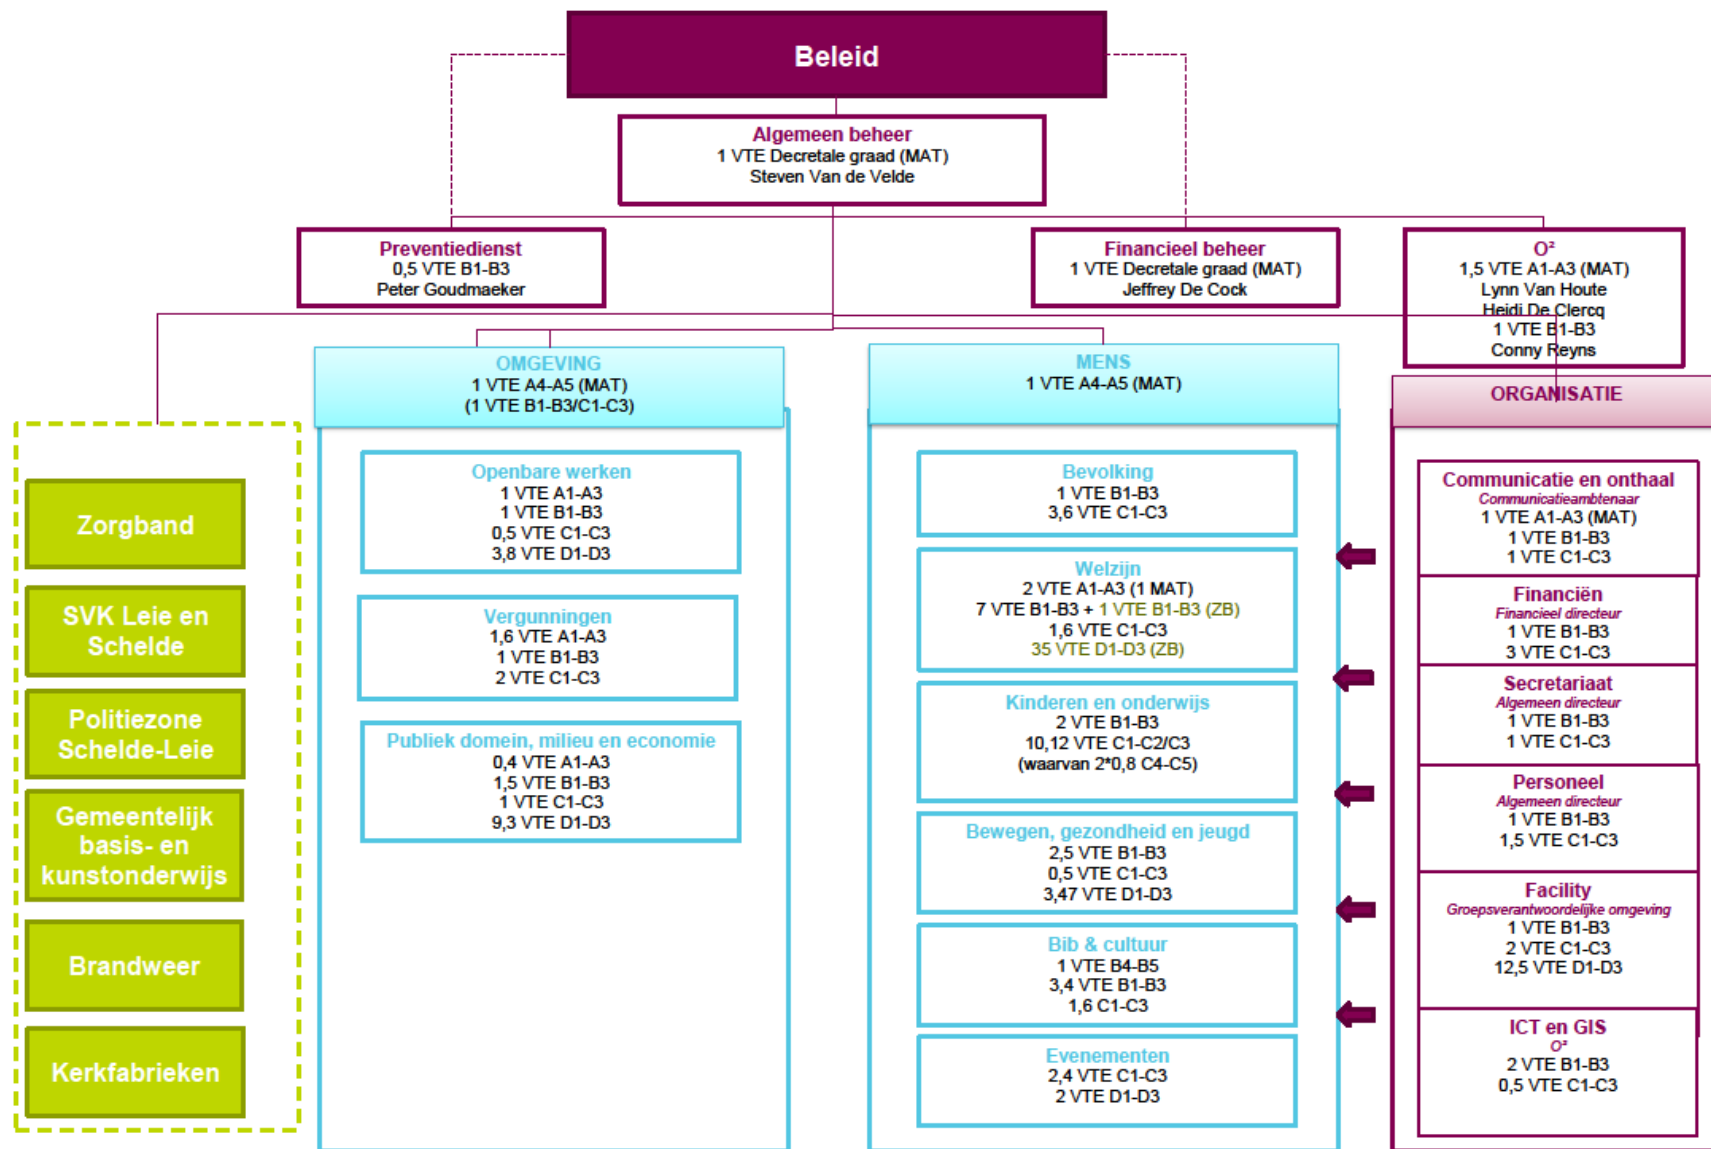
Beleid

Algemeen beheer
1 VTE Decretale graad (MAT)
Steven Van de Velde

Preventiedienst
0,5 VTE B1-B3
Peter Goudmaeker

Financieel beheer
1 VTE Decretale graad (MAT)
Jeffrey De Cock

O²
1,5 VTE A1-A3 (MAT)
Lynn Van Houte
Heidi De Clercq
1 VTE B1-B3
Conny Reyns

Zorgband

SVK Leie en Schelde

Politiezone Schelde-Leie

Gemeentelijk basis- en kunstonderwijs

Brandweer

Kerkfabrieken

OMGEVING
1 VTE A4-A5 (MAT)
(1 VTE B1-B3/C1-C3)

Openbare werken
1 VTE A1-A3
1 VTE B1-B3
0,5 VTE C1-C3
3,8 VTE D1-D3

Vergunningen
1,6 VTE A1-A3
1 VTE B1-B3
2 VTE C1-C3

Publiek domein, milieu en economie
0,4 VTE A1-A3
1,5 VTE B1-B3
1 VTE C1-C3
9,3 VTE D1-D3

MENS
1 VTE A4-A5 (MAT)

Bevolking
1 VTE B1-B3
3,6 VTE C1-C3

Welzijn
2 VTE A1-A3 (1 MAT)
7 VTE B1-B3 + 1 VTE B1-B3 (ZB)
1,6 VTE C1-C3
35 VTE D1-D3 (ZB)

Kinderen en onderwijs
2 VTE B1-B3
10,12 VTE C1-C2/C3
(waarvan 2*0,8 C4-C5)

Bewegen, gezondheid en jeugd
2,5 VTE B1-B3
0,5 VTE C1-C3
3,47 VTE D1-D3

Bib & cultuur
1 VTE B4-B5
3,4 VTE B1-B3
1,6 C1-C3

Evenementen
2,4 VTE C1-C3
2 VTE D1-D3

ORGANISATIE

Communicatie en onthaal
Communicatieambtenaar
1 VTE A1-A3 (MAT)
1 VTE B1-B3
1 VTE C1-C3

Financiën
Financieel directeur
1 VTE B1-B3
3 VTE C1-C3

Secretariaat
Algemeen directeur
1 VTE B1-B3
1 VTE C1-C3

Personeel
Algemeen directeur
1 VTE B1-B3
1,5 VTE C1-C3

Facility
Groepsverantwoordelijke omgeving
1 VTE B1-B3
2 VTE C1-C3
12,5 VTE D1-D3

ICT en GIS
O²
2 VTE B1-B3
0,5 VTE C1-C3